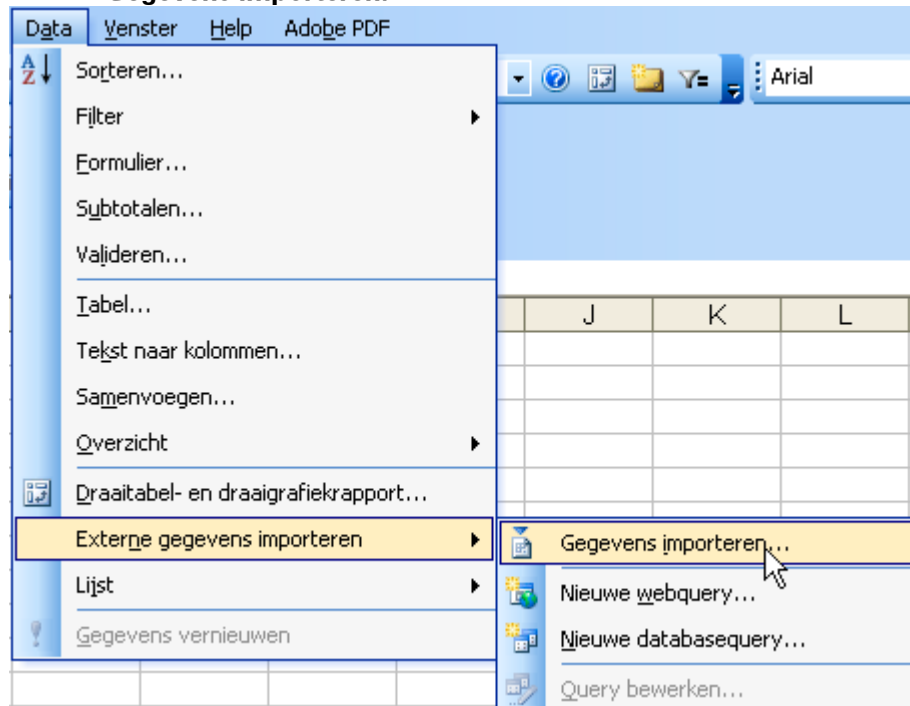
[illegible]

Data Venster Help Adobe PDF

Arial

Sorteren...
Filter
Formulier...
Subtotalen...
Valideren...
Tabel...
Tekst naar kolommen...
Samenvoegen...
Overzicht
Draaitabel- en draaigrafiekrapport...
Externe gegevens importeren
Lijst
Gegevens vernieuwen

J K L

Gegevens importeren...
Nieuwe webquery...
Nieuwe databasequery...
Query bewerken...